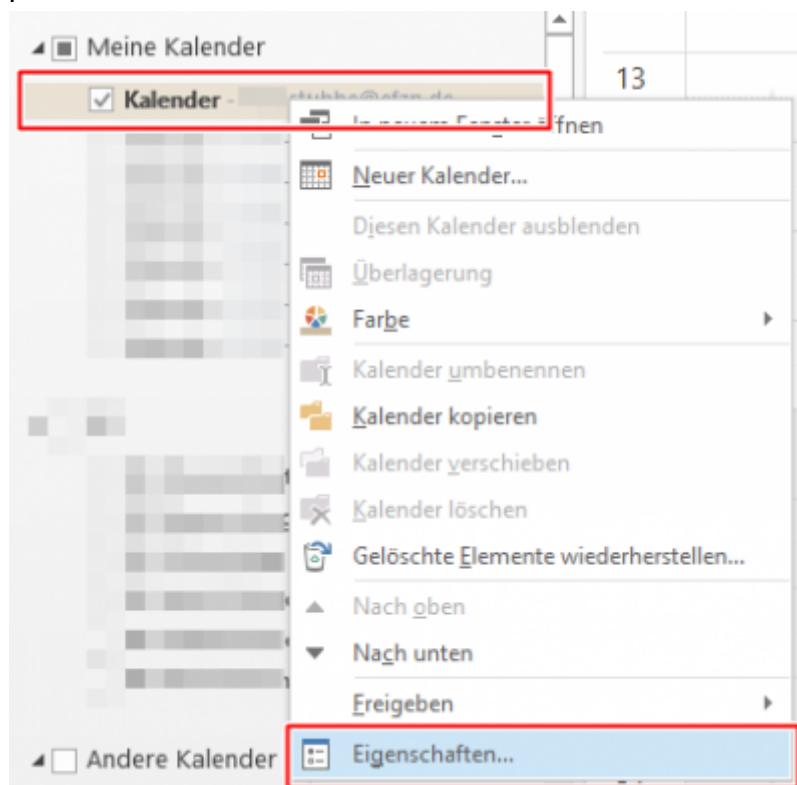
Meine Kalender

Kalender - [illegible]stubbe@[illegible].de

13

In neuem Fenster öffnen

Neuer Kalender...

Diesen Kalender ausblenden

Überlagerung

Farbe

Kalender umbenennen

Kalender kopieren

Kalender verschieben

Kalender löschen

Gelöschte Elemente wiederherstellen...

Nach oben

Nach unten

Freigeben

Eigenschaften...

Andere Kalender